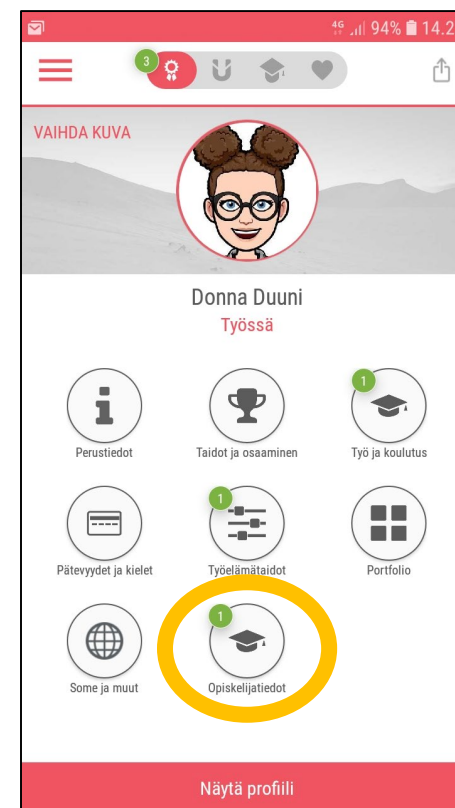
4G 94% 14.2

3

VAIHDA KUVA

Donna Duuni
Työssä

Perustiedot

Taidot ja osaaminen

1
Työ ja koulutus

Pätevyydet ja kielet

1
Työelämätaidot

Portfolio

Some ja muut

1
Opiskelijatiedot

Näytä profiili